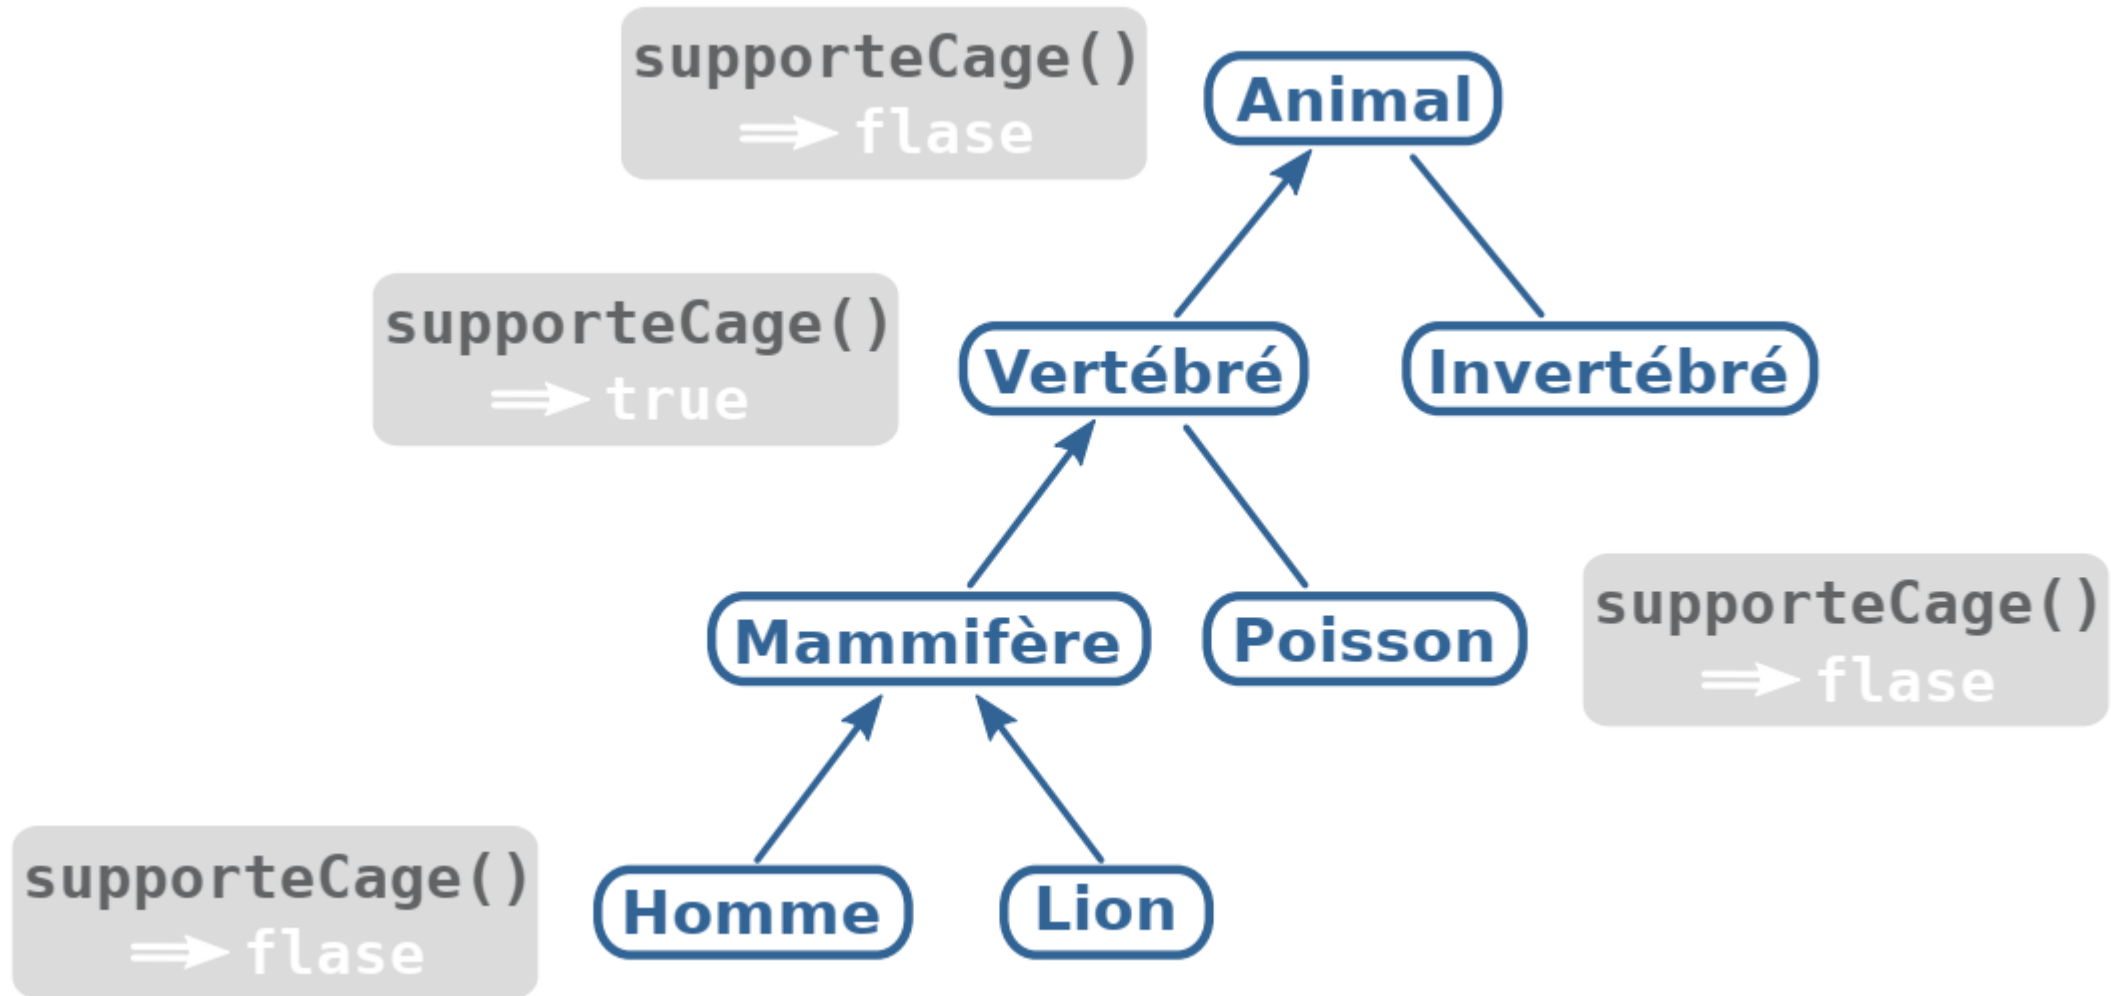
supporteCage()
$\Longrightarrow$ flase

Animal

supporteCage()
$\Longrightarrow$ true

Vertébré

Invertébré

Mammifère

Poisson

supporteCage()
$\Longrightarrow$ flase

supporteCage()
$\Longrightarrow$ flase

Homme

Lion